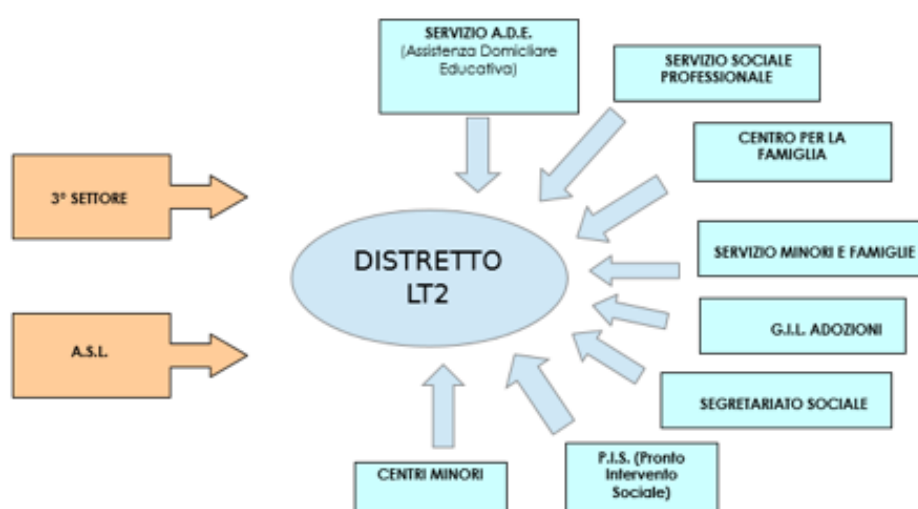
SERVIZIO A.D.E. (Assistenza Domiciliare Educativa)

SERVIZIO SOCIALE PROFESSIONALE

CENTRO PER LA FAMIGLIA

3° SETTORE

DISTRETTO LT2

SERVIZIO MINORI E FAMIGLIE

A.S.L.

G.I.L. ADOZIONI

SEGRETARIATO SOCIALE

CENTRI MINORI

P.I.S. (Pronto Intervento Sociale)